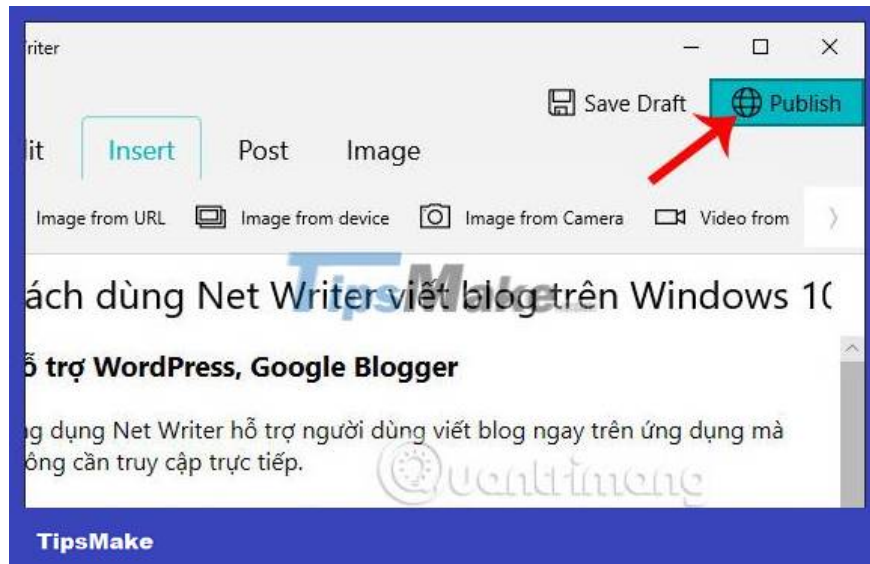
riter

Save Draft
Publish

lit
Insert
Post
Image

Image from URL
Image from device
Image from Camera
Video from

ách dùng Net Writer viết blog trên Windows 1(

ỗ trợ WordPress, Google Blogger

ng dụng Net Writer hỗ trợ người dùng viết blog ngay trên ứng dụng mà ông cần truy cập trực tiếp.

TipsMake
Quantrimang

TipsMake